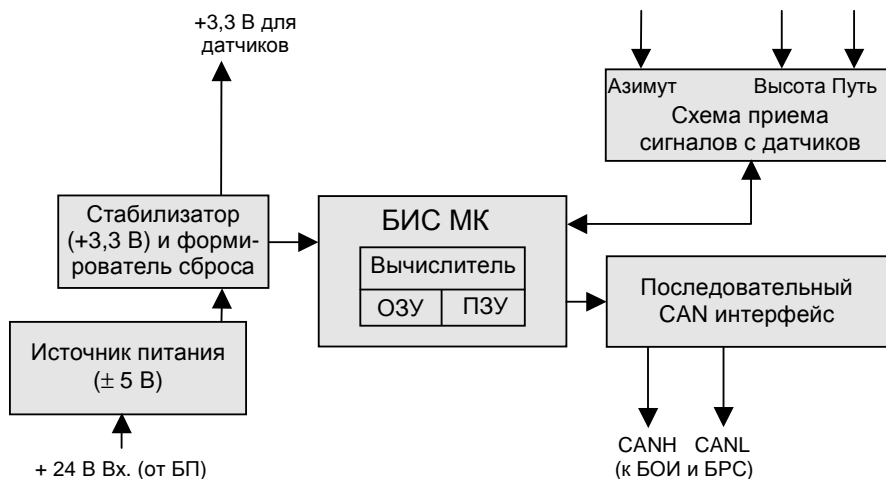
+3,3 В для датчиков

Азимут

Высота

Путь

Схема приема сигналов с датчиков

Стабилизатор (+3,3 В) и формирователь сброса

БИС МК

Вычислитель

ОЗУ

ПЗУ

Последовательный CAN интерфейс

Источник питания ($\pm$ 5 В)

+ 24 В Вх. (от БП)

CANH

CANL

(к БОИ и БРС)